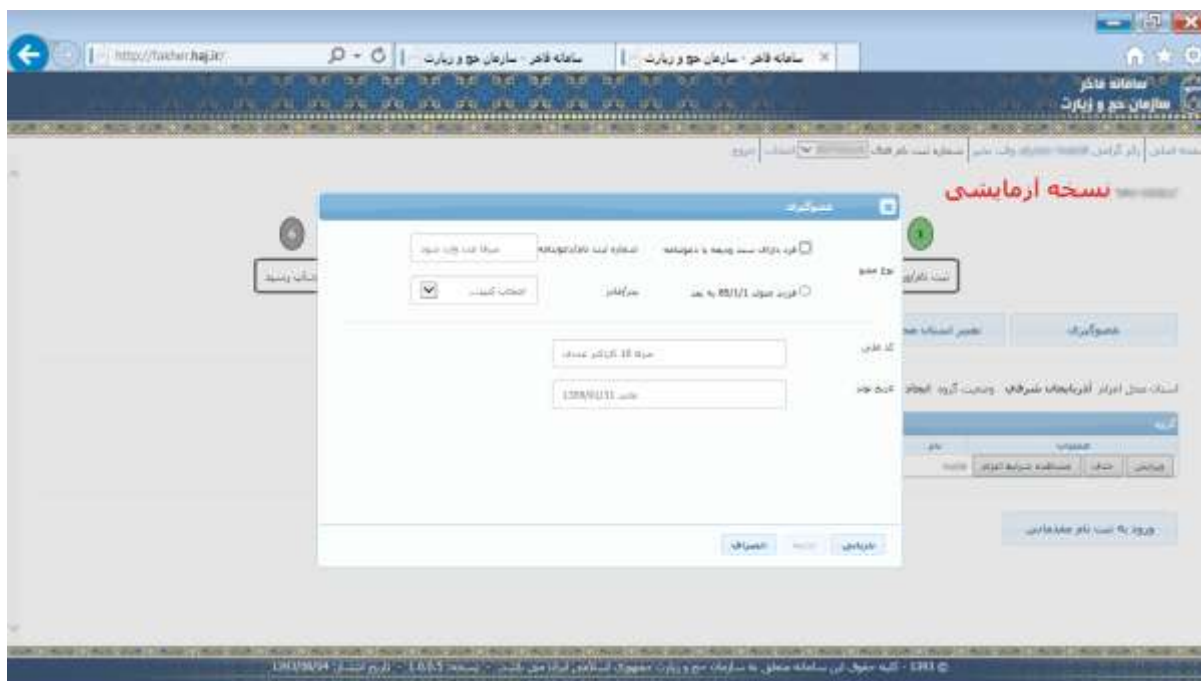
http://fakher.hajj.ir/
سامانه فاخر - سازمان حج و زیارت
سامانه فاخر - سازمان حج و زیارت
سامانه فاخر
سازمان حج و زیارت
نسخه آزمایشی
خصوصیات
فرد دارای سند وصیت و دستنامه
شماره ثبت دفترخانه
فرزند متولد 89/1/1 به بعد
انتخاب کنید
کد ملی
شماره 10 کاراکتر عددی
تاریخ تولد
1359/01/31
بازیابی
انصراف
ثبت نام
انتخاب رسید
خصوصیات
ورود به ثبت نام مقدماتی
آذربایجان شرقی
ویرایش
حذف
مشاهده شرایط احراز
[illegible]